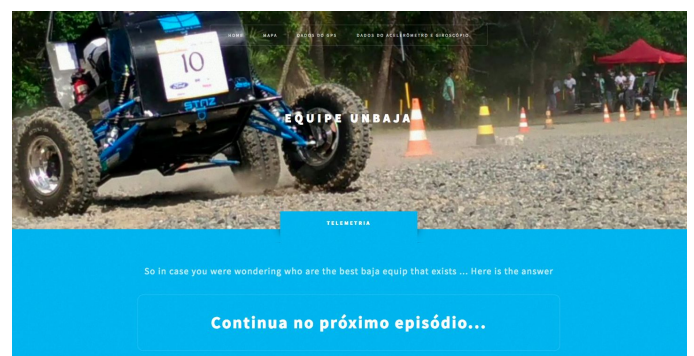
HOME MAPA DADOS DO GPS DADOS DO ACELERÔMETRO E GIROSCÓPIO

10

EQUIPE UNBAJA

TELEMETRIA

So in case you were wondering who are the best baja equip that exists ... Here is the answer

Continua no próximo episódio...